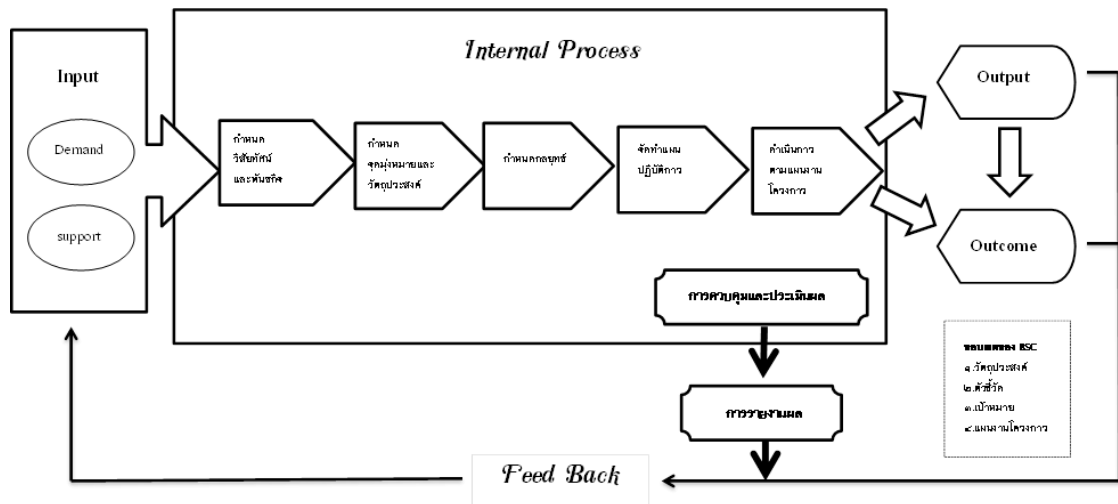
Input

Demand

support

Internal Process

กำหนดวิสัยทัศน์และพันธกิจ

กำหนดจุดมุ่งหมายและวัตถุประสงค์

กำหนดกลยุทธ์

จัดทำแผนปฏิบัติการ

ดำเนินการตามแผนงานโครงการ

Output

Outcome

การควบคุมและประเมินผล

การรายงานผล

ขอบเขตของ BSC
๑.วัตถุประสงค์
๒.ตัวชี้วัด
๓.เป้าหมาย
๔.แผนงานโครงการ

Feed Back